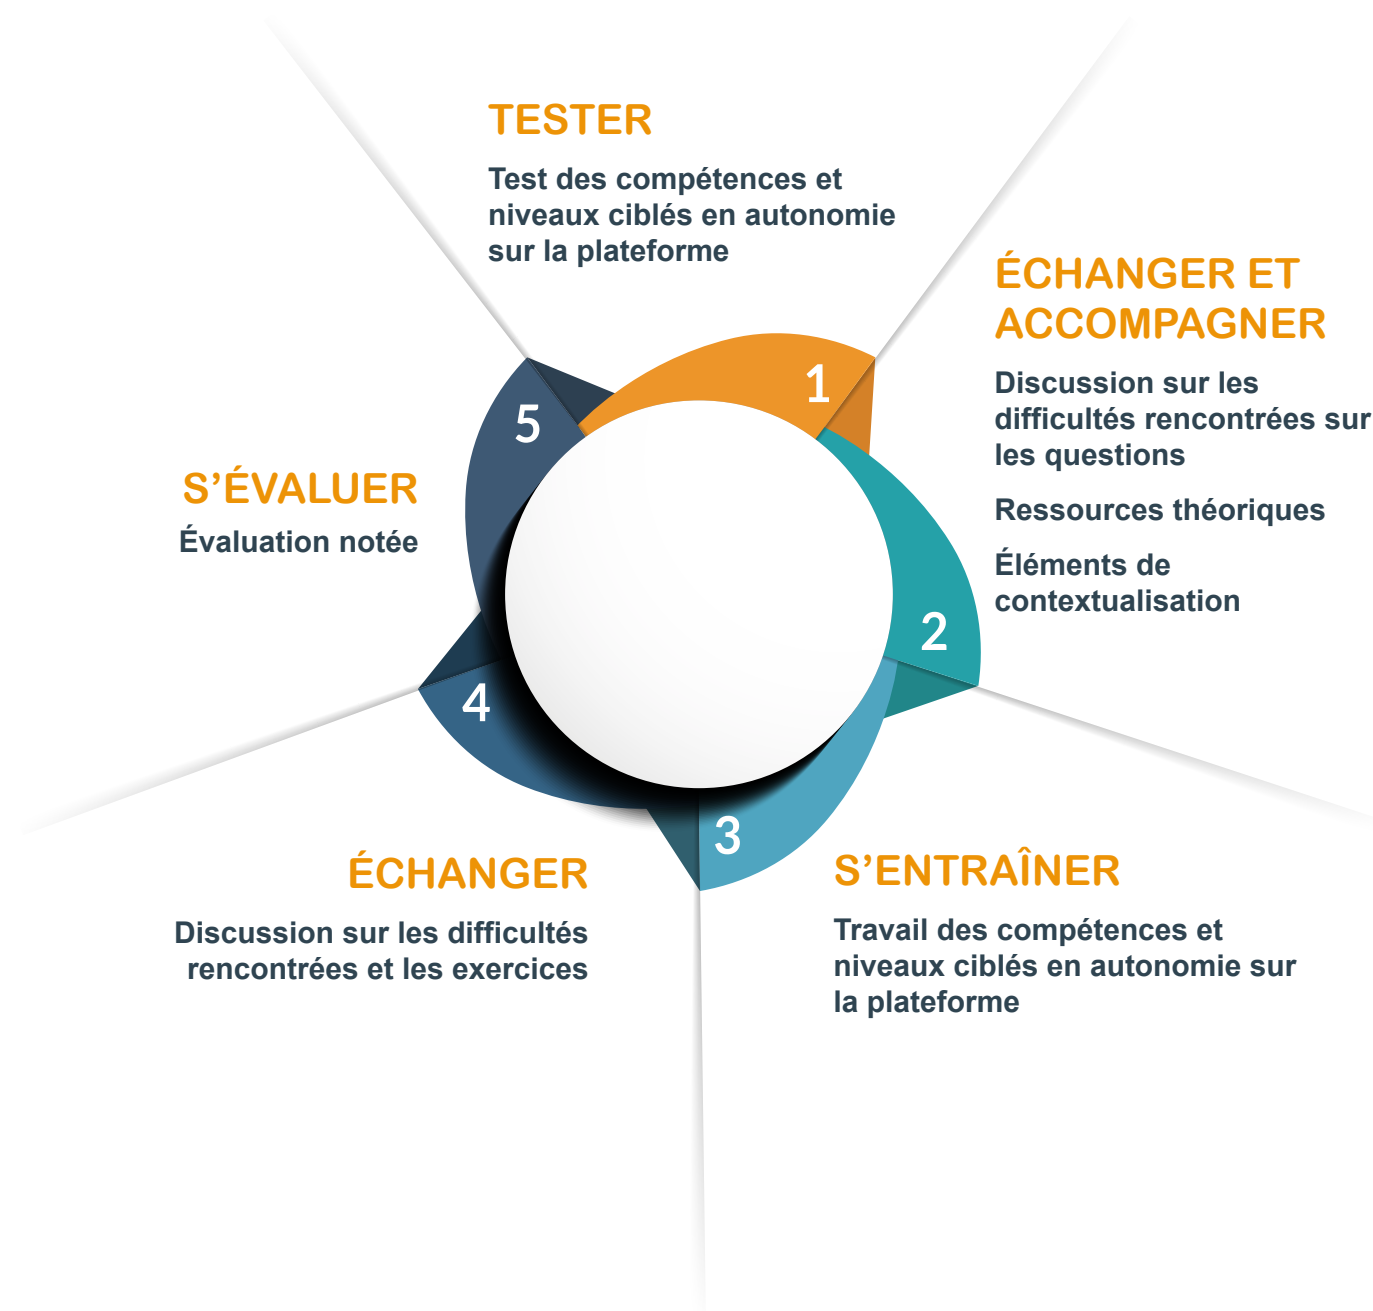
TESTER

Test des compétences et niveaux ciblés en autonomie sur la plateforme

1

ÉCHANGER ET ACCOMPAGNER

Discussion sur les difficultés rencontrées sur les questions

Ressources théoriques

Éléments de contextualisation

2

S'ÉVALUER

Évaluation notée

5

4

3

ÉCHANGER

Discussion sur les difficultés rencontrées et les exercices

S'ENTRAÎNER

Travail des compétences et niveaux ciblés en autonomie sur la plateforme